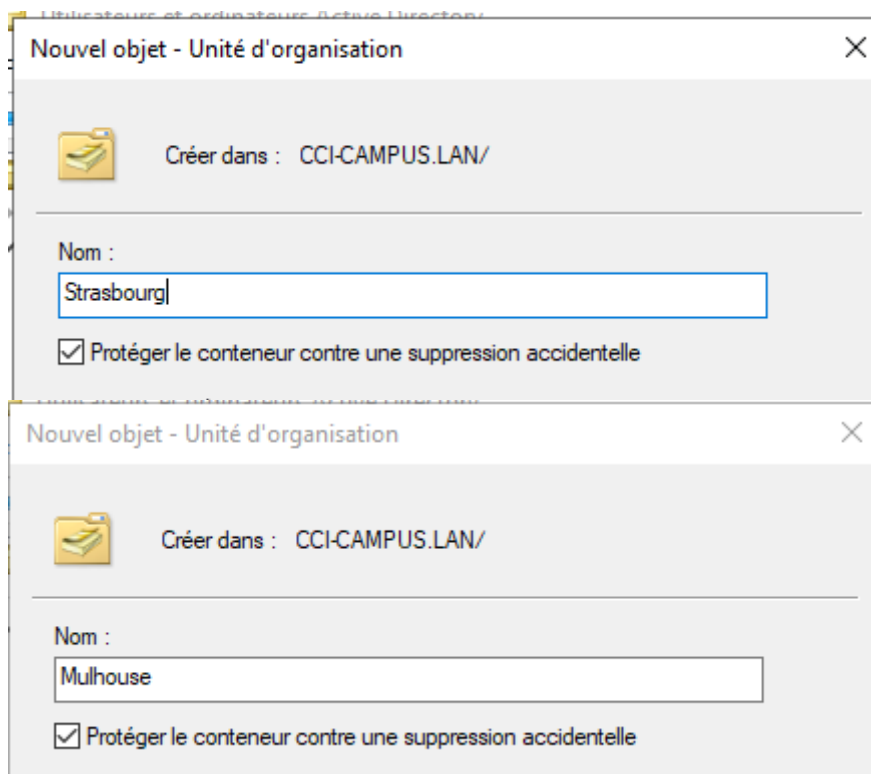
Utilisateurs et ordinateurs Active Directory

Nouvel objet - Unité d'organisation

×

Créer dans : CCI-CAMPUS.LAN/

Nom :

Strasbourg

☑ Protéger le conteneur contre une suppression accidentelle

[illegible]

Nouvel objet - Unité d'organisation

×

Créer dans : CCI-CAMPUS.LAN/

Nom :

Mulhouse

☑ Protéger le conteneur contre une suppression accidentelle